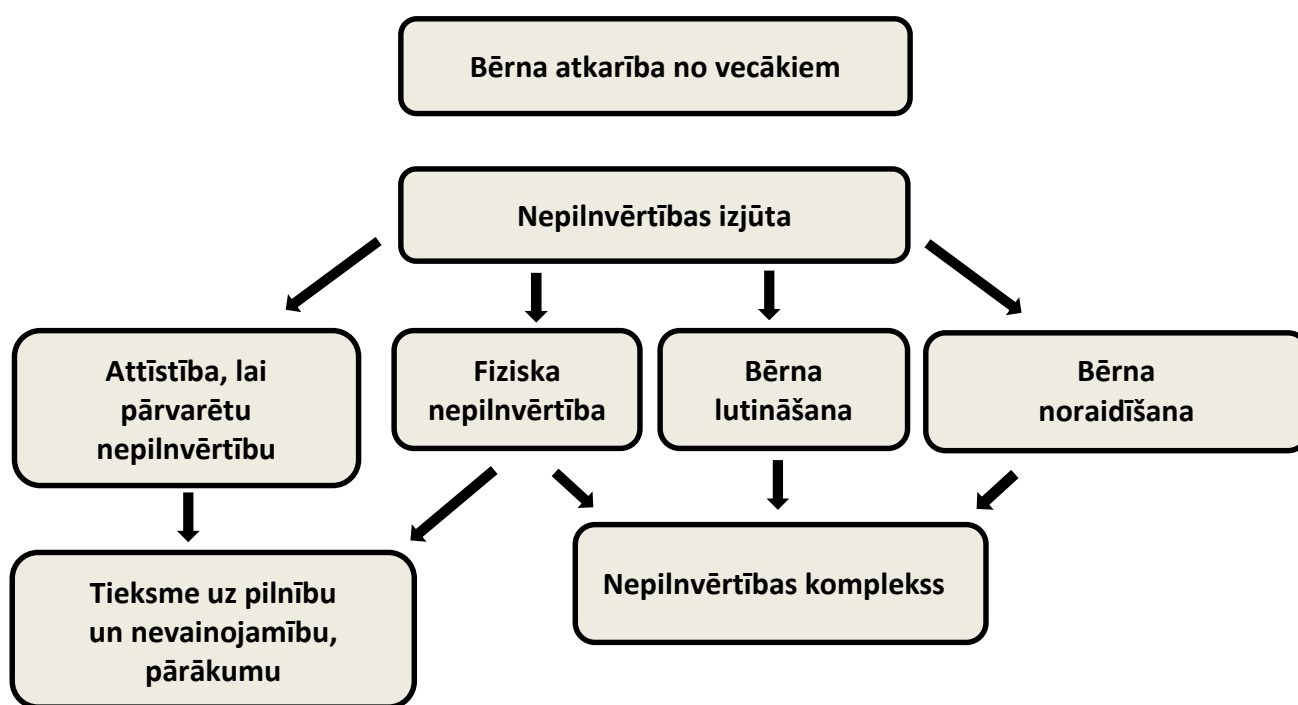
Bērna atkarība no vecākiem

Nepilnvērtības izjūta

Attīstība, lai pārvarētu nepilnvērtību

Fiziska nepilnvērtība

Bērna lutināšana

Bērna noraidīšana

Tieksme uz pilnību un nevainojamību, pārākumu

Nepilnvērtības komplekss